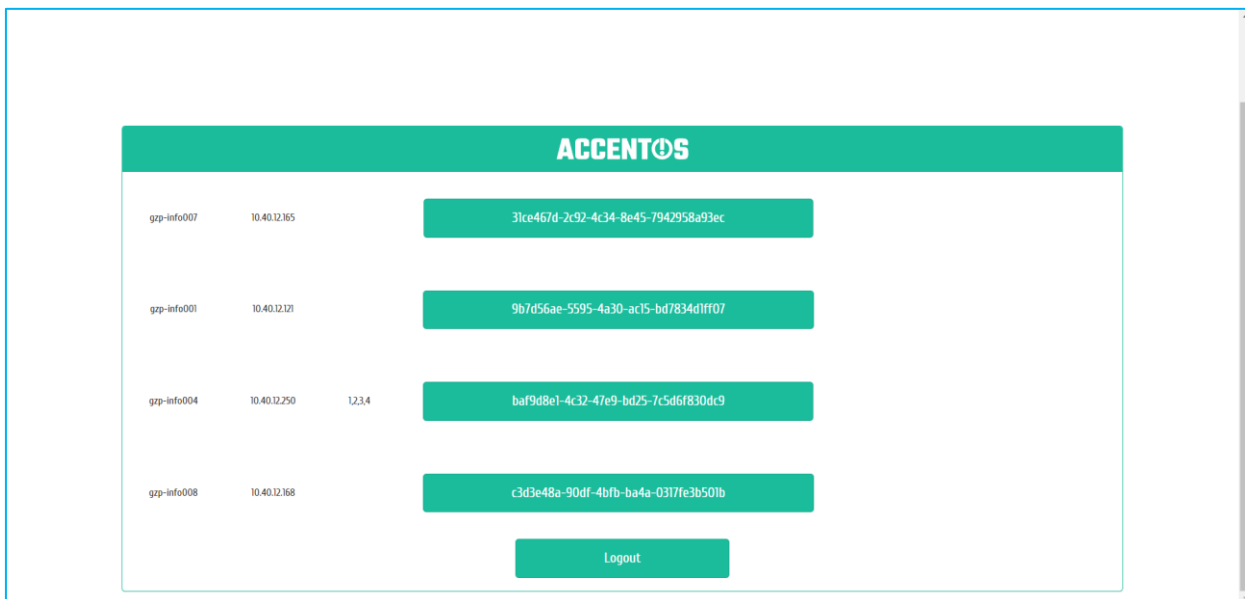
ACCENTOS

gzp-info007 10.40.12.165 31ce467d-2c92-4c34-8e45-7942958a93ec

gzp-info001 10.40.12.121 9b7d56ae-5595-4a30-ac15-bd7834d1ff07

gzp-info004 10.40.12.250 1,2,3,4 baf9d8e1-4c32-47e9-bd25-7c5d6f830dc9

gzp-info008 10.40.12.168 c3d3e48a-90df-4bfb-ba4a-0317fe3b501b

Logout